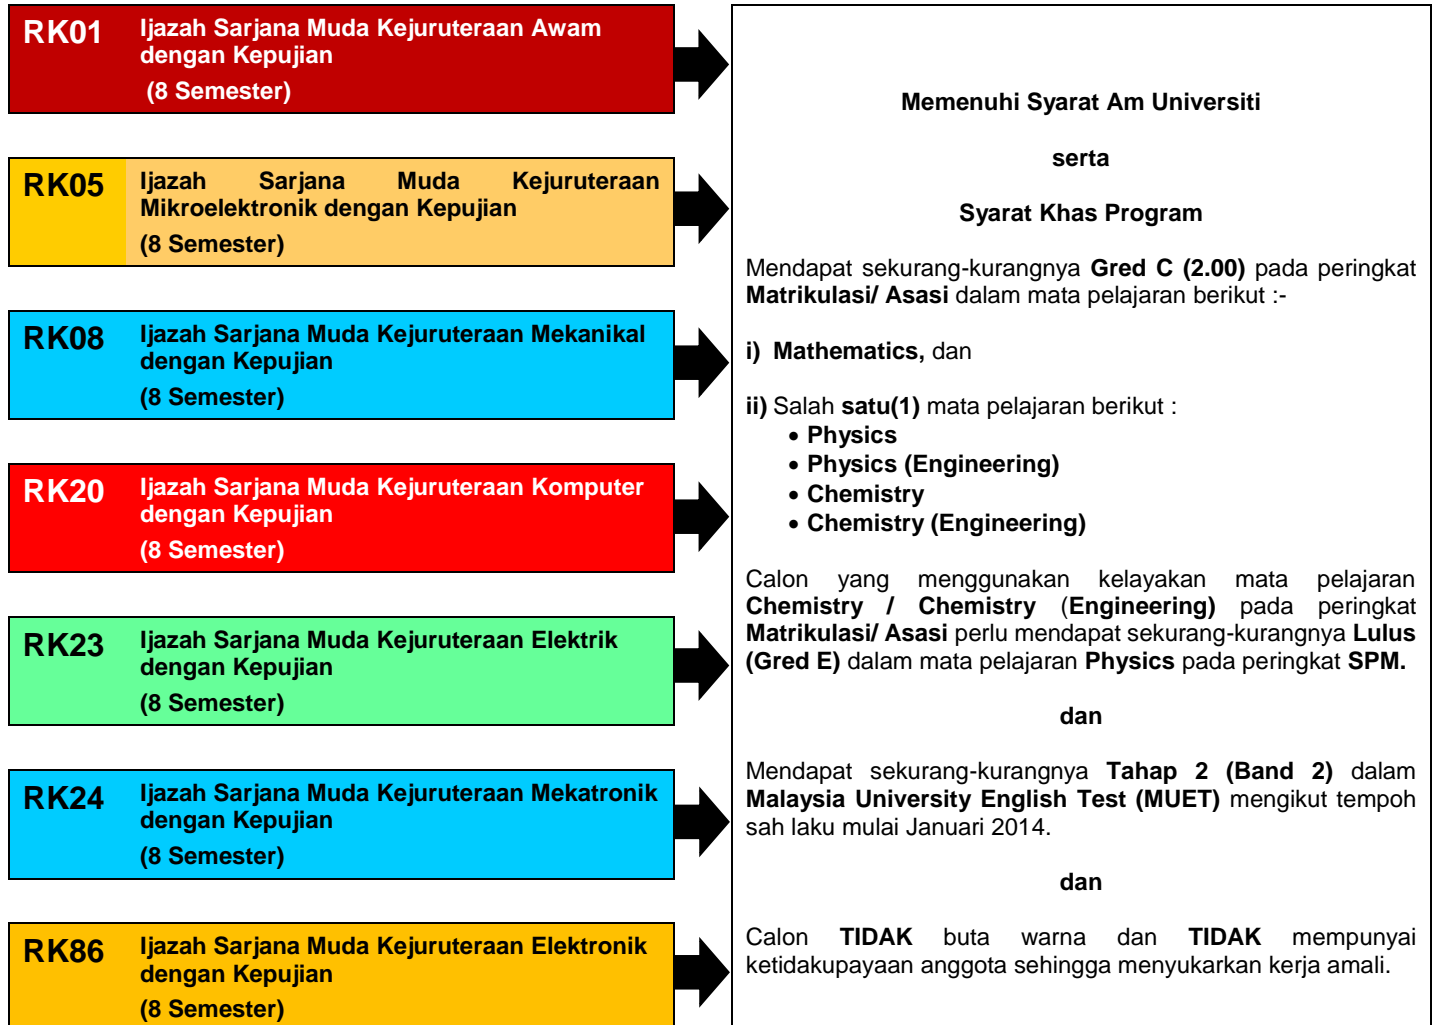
RK01 Ijazah Sarjana Muda Kejuruteraan Awam dengan Kepujian
(8 Semester)

RK05 Ijazah Sarjana Muda Kejuruteraan Mikroelektronik dengan Kepujian
(8 Semester)

RK08 Ijazah Sarjana Muda Kejuruteraan Mekanikal dengan Kepujian
(8 Semester)

RK20 Ijazah Sarjana Muda Kejuruteraan Komputer dengan Kepujian
(8 Semester)

RK23 Ijazah Sarjana Muda Kejuruteraan Elektrik dengan Kepujian
(8 Semester)

RK24 Ijazah Sarjana Muda Kejuruteraan Mekatronik dengan Kepujian
(8 Semester)

RK86 Ijazah Sarjana Muda Kejuruteraan Elektronik dengan Kepujian
(8 Semester)

Memenuhi Syarat Am Universiti

serta

Syarat Khas Program

Mendapat sekurang-kurangnya Gred C (2.00) pada peringkat Matrikulasi/ Asasi dalam mata pelajaran berikut :-

i) Mathematics, dan

ii) Salah satu(1) mata pelajaran berikut :
• Physics
• Physics (Engineering)
• Chemistry
• Chemistry (Engineering)

Calon yang menggunakan kelayakan mata pelajaran Chemistry / Chemistry (Engineering) pada peringkat Matrikulasi/ Asasi perlu mendapat sekurang-kurangnya Lulus (Gred E) dalam mata pelajaran Physics pada peringkat SPM.

dan

Mendapat sekurang-kurangnya Tahap 2 (Band 2) dalam Malaysia University English Test (MUET) mengikut tempoh sah laku mulai Januari 2014.

dan

Calon TIDAK buta warna dan TIDAK mempunyai ketidakupayaan anggota sehingga menyukarkan kerja amali.